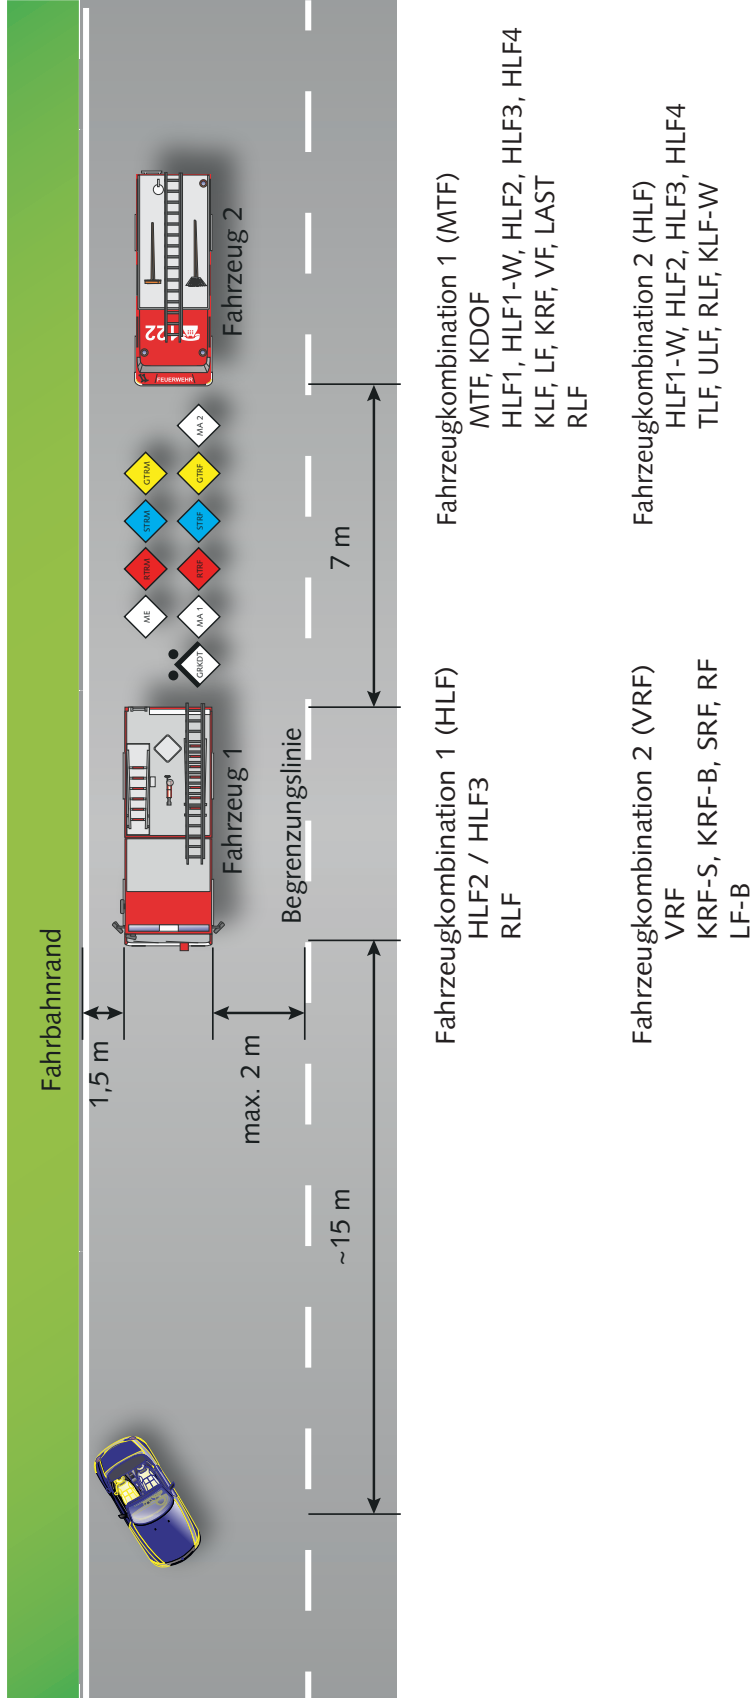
Fahrbahnrand

1,5 m

max. 2 m

~15 m

Fahrzeug 1

Begrenzungslinie

GRKDT

ME

MA 1

RTRM

RTRF

STRM

STRF

GTRM

GTRF

MA 2

7 m

FEUERWEHR

122

Fahrzeug 2

Fahrzeugkombination 1 (HLF)
HLF2 / HLF3
RLF

Fahrzeugkombination 2 (VRF)
VRF
KRF-S, KRF-B, SRF, RF
LF-B

Fahrzeugkombination 1 (MTF)
MTF, KDOF
HLF1, HLF1-W, HLF2, HLF3, HLF4
KLF, LF, KRF, VF, LAST
RLF

Fahrzeugkombination 2 (HLF)
HLF1-W, HLF2, HLF3, HLF4
TLF, ULF, RLF, KLF-W